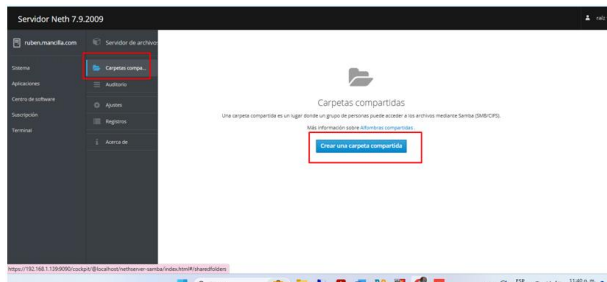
Servidor Neth 7.9.2009

ruben.mancilla.com

Servidor de archivos

Sistema
Aplicaciones
Centro de software
Suscripción
Terminal

Carpetas compa...
Auditorio
Ajustes
Registros
Acerca de

Carpetas compartidas

Una carpeta compartida es un lugar donde un grupo de personas puede acceder a los archivos mediante Samba (SMB/CIFS).

Más información sobre Alfombras compartidas

Crear una carpeta compartida

https://192.168.1.139:9090/cockpit/@localhost/nethserver-samba/index.html#/sharedfolders

ESP

11:40